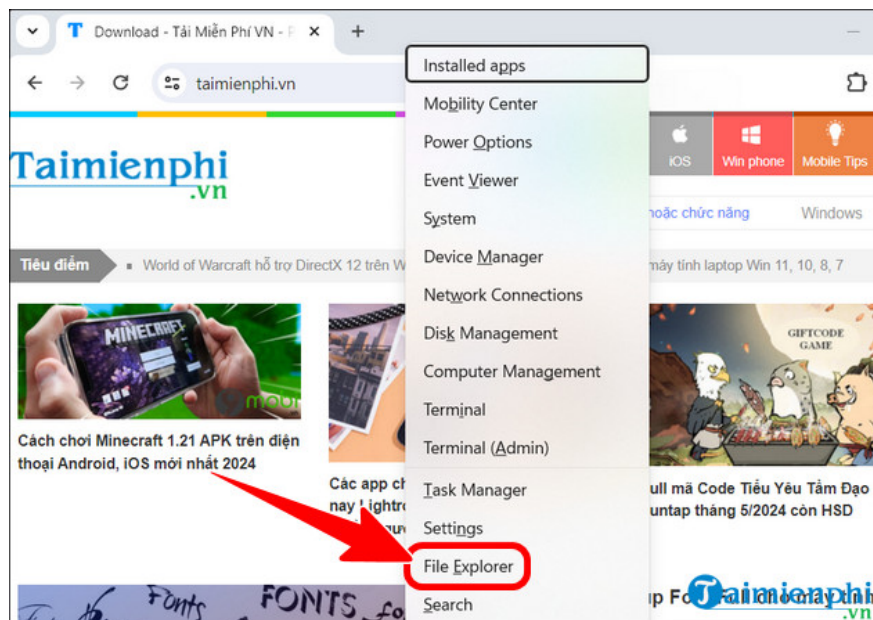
Download - Tải Miễn Phí VN - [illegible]

taimienphi.vn

Taimienphi.vn

iOS Win phone Mobile Tips

hoặc chức năng Windows

Tiêu điểm World of Warcraft hỗ trợ DirectX 12 trên W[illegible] máy tính laptop Win 11, 10, 8, 7

Cách chơi Minecraft 1.21 APK trên điện thoại Android, iOS mới nhất 2024

Các app c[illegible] nay Lightro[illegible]

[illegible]ull mã Code Tiểu Yêu Tầm Đạo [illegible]untap tháng 5/2024 còn HSD

GIFTCODE GAME

Installed apps
Mobility Center
Power Options
Event Viewer
System
Device Manager
Network Connections
Disk Management
Computer Management
Terminal
Terminal (Admin)
Task Manager
Settings
File Explorer
Search

Fonts FONTS

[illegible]p Fo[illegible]

Taimienphi.vn